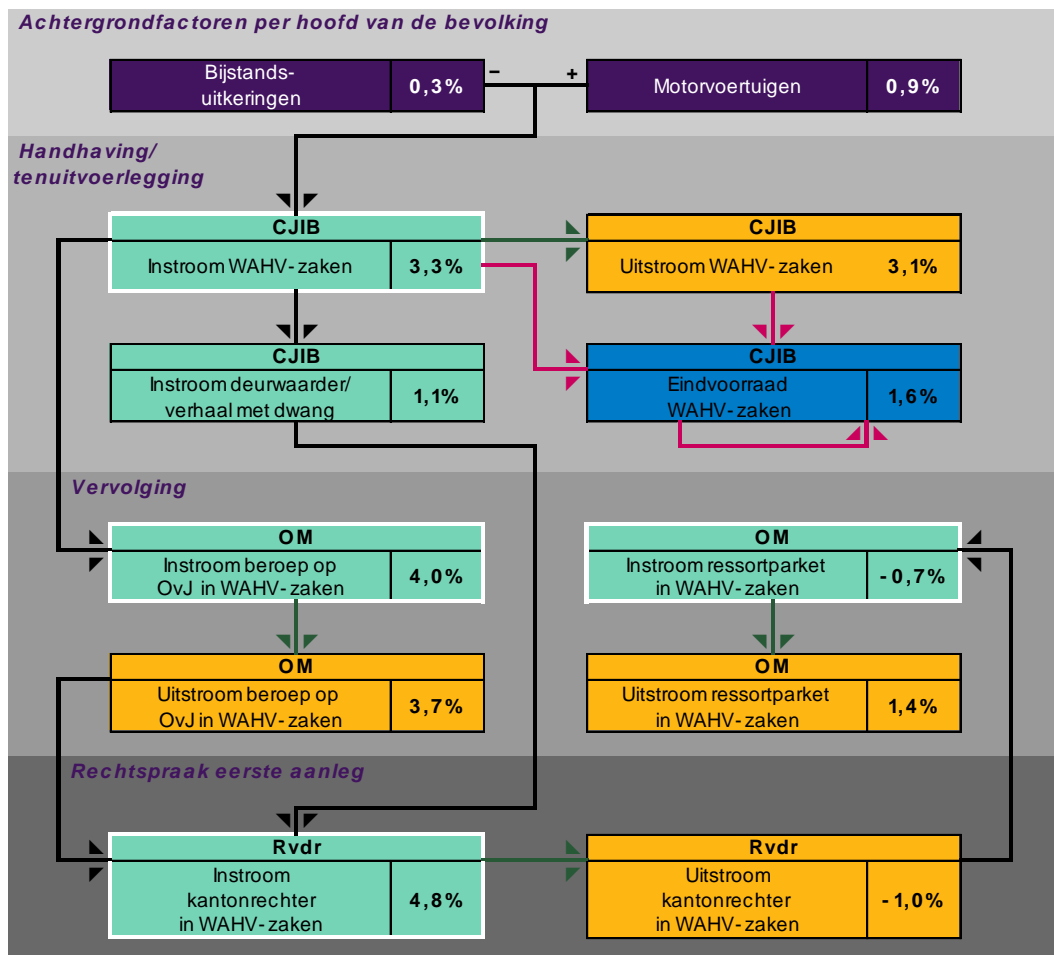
Achtergrondfactoren per hoofd van de bevolking

Bijstandsuitkeringen 0,3%

−

+

Motorvoertuigen 0,9%

Handhaving/ tenuitvoerlegging

CJIB
Instroom WAHV-zaken 3,3%

CJIB
Uitstroom WAHV-zaken 3,1%

CJIB
Instroom deurwaarder/ verhaal met dwang 1,1%

CJIB
Eindvoorraad WAHV-zaken 1,6%

Vervolging

OM
Instroom beroep op OvJ in WAHV-zaken 4,0%

OM
Instroom ressortparket in WAHV-zaken -0,7%

OM
Uitstroom beroep op OvJ in WAHV-zaken 3,7%

OM
Uitstroom ressortparket in WAHV-zaken 1,4%

Rechtspraak eerste aanleg

Rvdr
Instroom kantonrechter in WAHV-zaken 4,8%

Rvdr
Uitstroom kantonrechter in WAHV-zaken -1,0%